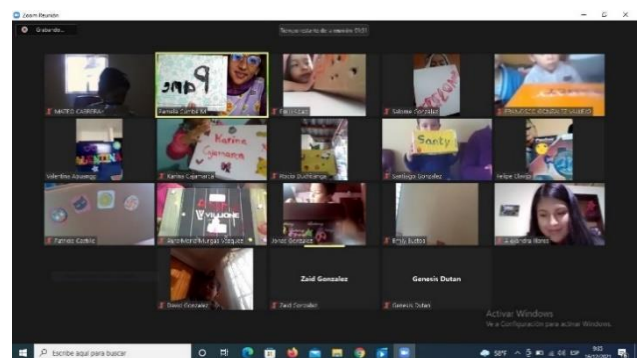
Zoom Reunión

Grabando...

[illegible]

MATEO CABRERA

Pame

Pamela Cumbicus

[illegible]

Sabrina González

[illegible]

FRANCISCO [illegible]

Valentina Azuero

Karina Cajamarca

Karina Cajamarca

Rocío Guichigua

Santy

Santiago González

Felipe Obando

Patricio Castillo

VILLIONE

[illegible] Murgas Vásquez

Jared González

Emily Bustos

Alejandra Bravo

Daniel González

Zaid Gonzalez

Zaid González

Genesis Dutan

Genesis Dutan

Activar Windows
Ve a Configuración para activar Windows.

Escribe aquí para buscar